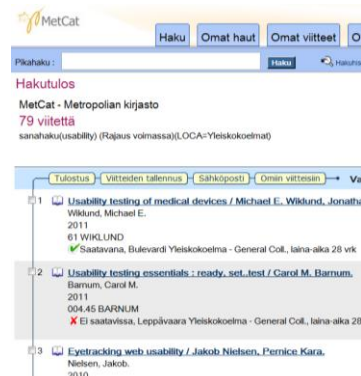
MetCat

Haku | Omat haut | Omat viitteet | O

Pikahaku : Haku Hakuha

Hakutulos

MetCat - Metropolian kirjasto

79 viitettä

sanahaku(usability) (Rajaus voimassa)(LOCA=Yleiskokoelmat)

Tulostus | Viitteiden tallennus | Sähköposti | Omiin viitteisiin | Va

1 Usability testing of medical devices / Michael E. Wiklund, Jonatha
Wiklund, Michael E.
2011
61 WIKLUND
Saatavana, Bulevardi Yleiskokoelma - General Coll., laina-aika 28 vrk

2 Usability testing essentials : ready, set..test / Carol M. Barnum.
Barnum, Carol M.
2011
004.45 BARNUM
Ei saatavissa, Leppävaara Yleiskokoelma - General Coll., laina-aika 28

3 Eyetracking web usability / Jakob Nielsen, Pernice Kara.
Nielsen, Jakob.
2010